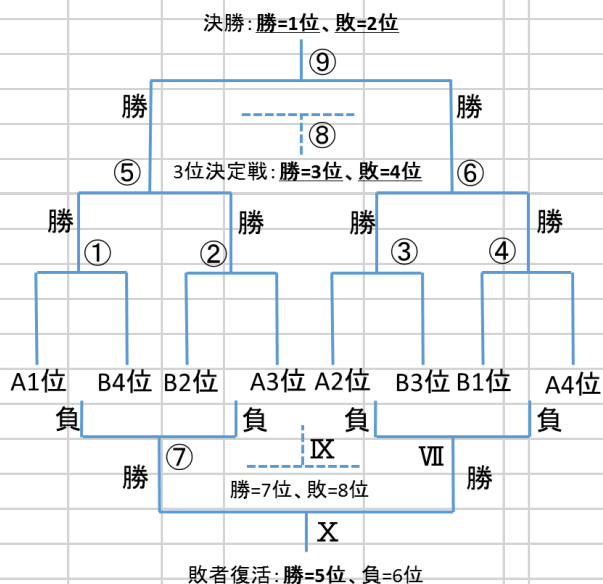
決勝：**勝=1位、敗=2位**

⑨

勝

勝

⑧

⑤

3位決定戦：**勝=3位、敗=4位**

⑥

勝

勝

勝

勝

①

②

③

④

A1位 B4位 B2位 A3位 A2位 B3位 B1位 A4位

負

負

負

負

勝

⑦

Ⅸ

Ⅶ

勝

勝=7位、敗=8位

Ⅹ

敗者復活：**勝=5位**、負=6位